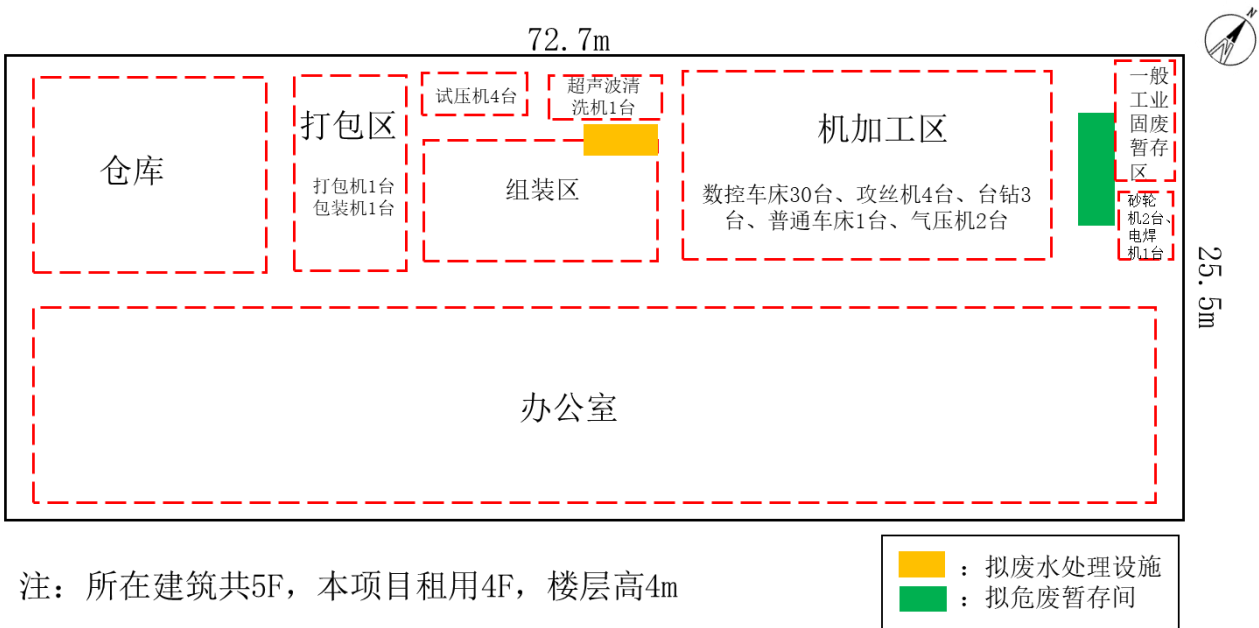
72.7m

N

仓库

打包区

打包机1台
包装机1台

试压机4台

超声波清洗机1台

组装区

机加工区

数控车床30台、攻丝机4台、台钻3台、普通车床1台、气压机2台

一般工业固废暂存区

砂轮机2台、电焊机1台

25.5m

办公室

注：所在建筑共5F，本项目租用4F，楼层高4m

：拟废水处理设施
：拟危废暂存间